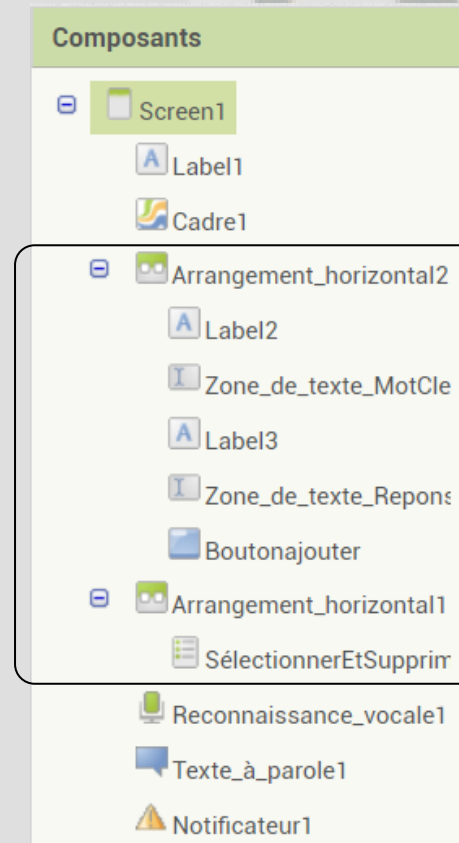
Composants

Screen1

Label1

Cadre1

Arrangement_horizontal2

Label2

Zone_de_texte_MotCle

Label3

Zone_de_texte_Repons

Boutonajouter

Arrangement_horizontal1

SélectionnerEtSupprim

Reconnaissance_vocale1

Texte_à_parole1

Notificateur1